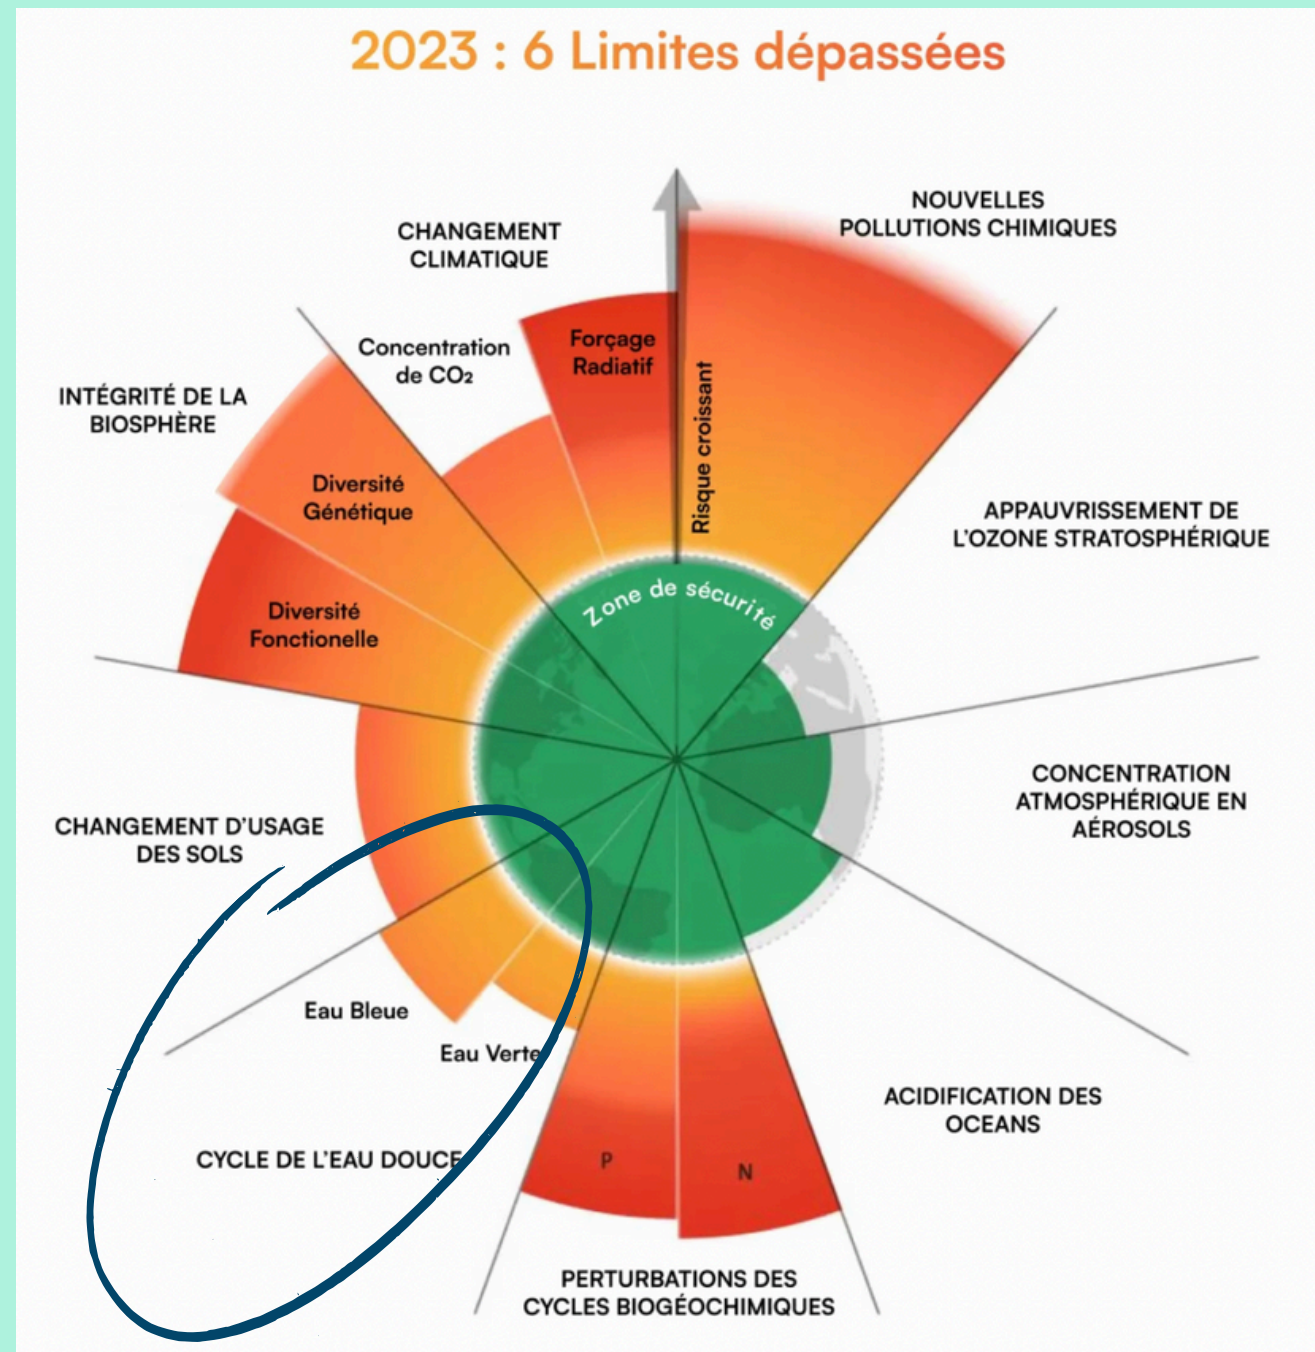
2023 : 6 Limites dépassées

CHANGEMENT CLIMATIQUE

NOUVELLES POLLUTIONS CHIMIQUES

Concentration de $CO_2$

Forçage Radiatif

Risque croissant

INTÉGRITÉ DE LA BIOSPHÈRE

Diversité Génétique

Diversité Fonctionelle

APPAUVRISSEMENT DE L'OZONE STRATOSPHÉRIQUE

Zone de sécurité

CONCENTRATION ATMOSPHÉRIQUE EN AÉROSOLS

CHANGEMENT D'USAGE DES SOLS

Eau Bleue

Eau Verte

CYCLE DE L'EAU DOUCE

P

N

ACIDIFICATION DES OCEANS

PERTURBATIONS DES CYCLES BIOGÉOCHIMIQUES